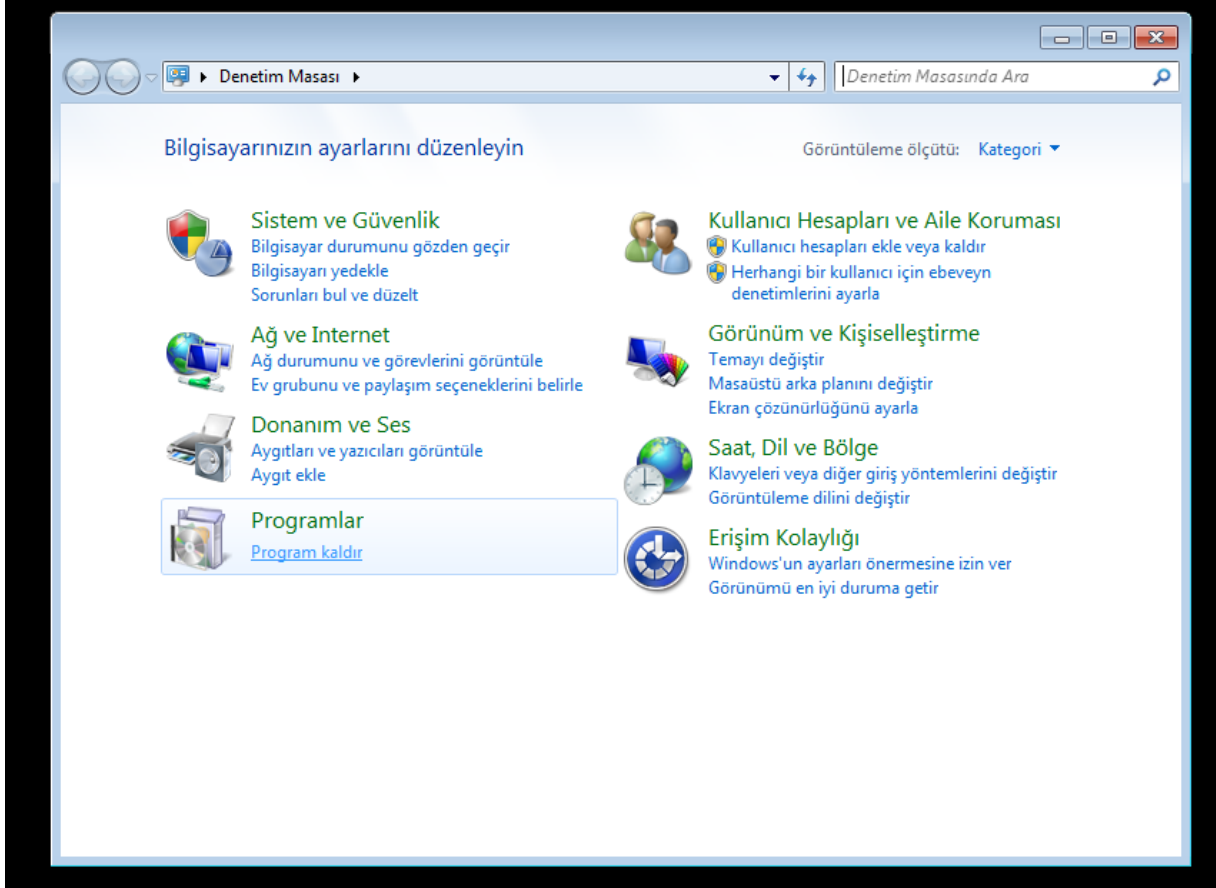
Denetim Masası

Denetim Masasında Ara

Bilgisayarınızın ayarlarını düzenleyin

Görüntüleme ölçütü: Kategori

Sistem ve Güvenlik
Bilgisayar durumunu gözden geçir
Bilgisayarı yedekle
Sorunları bul ve düzelt

Ağ ve Internet
Ağ durumunu ve görevlerini görüntüle
Ev grubunu ve paylaşım seçeneklerini belirle

Donanım ve Ses
Aygıtları ve yazıcıları görüntüle
Aygıt ekle

Programlar
Program kaldır

Kullanıcı Hesapları ve Aile Koruması
Kullanıcı hesapları ekle veya kaldır
Herhangi bir kullanıcı için ebeveyn denetimlerini ayarla

Görünüm ve Kişiselleştirme
Temayı değiştir
Masaüstü arka planını değiştir
Ekran çözünürlüğünü ayarla

Saat, Dil ve Bölge
Klavyeleri veya diğer giriş yöntemlerini değiştir
Görüntüleme dilini değiştir

Erişim Kolaylığı
Windows'un ayarları önermesine izin ver
Görünümü en iyi duruma getir